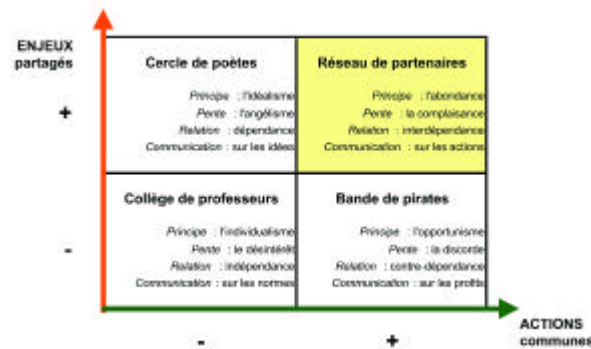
ENJEUX partagés

+

-

Cercle de poètes

Principe : l'idéalisme
Pente : l'angélisme
Relation : dépendance
Communication : sur les idées

Réseau de partenaires

Principe : l'abondance
Pente : la complaisance
Relation : interdépendance
Communication : sur les actions

Collège de professeurs

Principe : l'individualisme
Pente : le désintérêt
Relation : indépendance
Communication : sur les normes

Bande de pirates

Principe : l'opportunisme
Pente : la discorde
Relation : contre-dépendance
Communication : sur les profits

-

+

ACTIONS communes